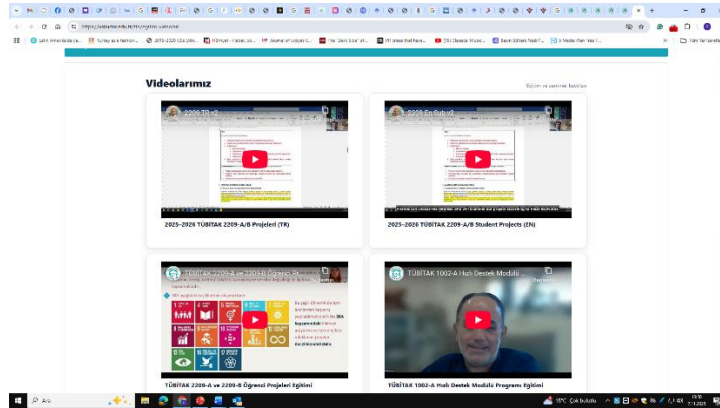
Videolarımız

Eğitim ve seminer kayıtları

2209 TR v2

2209 En Sub v2

2025-2026 TÜBİTAK 2209-A/B Projeleri (TR)

2025-2026 TÜBİTAK 2209-A/B Student Projects (EN)

TÜBİTAK 2209-A ve 2209-B Öğrenci Projeleri Eğitimi

TÜBİTAK 1002-A Hızlı Destek Modülü Programı Eğitimi

TÜBİTAK 1002-A Hızlı Destek Modülü

SKA

Ara

15°C Çok bulutlu